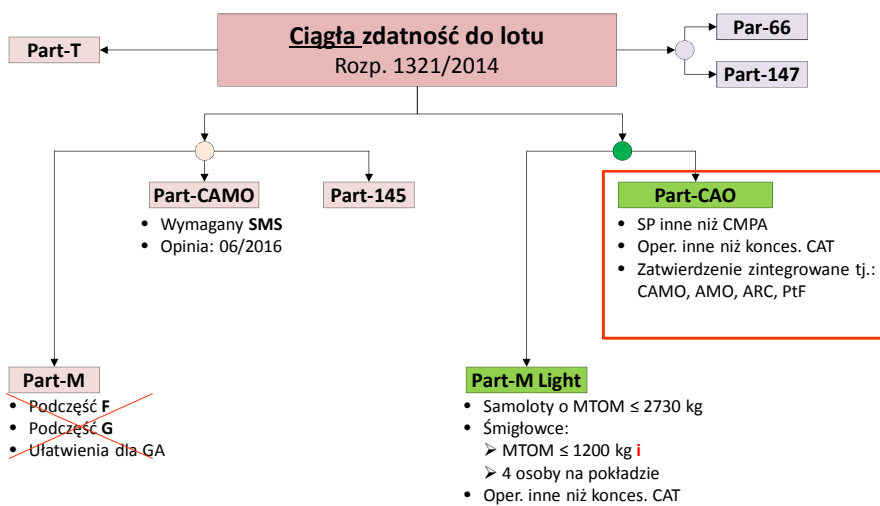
Ciągła zdatność do lotu
Rozp. 1321/2014

Part-T

Par-66

Part-147

Part-CAMO
• Wymagany **SMS**
• Opinia: 06/2016

Part-145

Part-CAO
• SP inne niż CMPA
• Oper. inne niż konces. CAT
• Zatwierdzenie zintegrowane tj.: CAMO, AMO, ARC, PtF

Part-M
• Podczęść **F**
• Podczęść **G**
• Ułatwienia dla GA

Part-M Light
• Samoloty o MTOM ≤ 2730 kg
• Śmigłowce:
➢ MTOM ≤ 1200 kg **i**
➢ 4 osoby na pokładzie
• Oper. inne niż konces. CAT